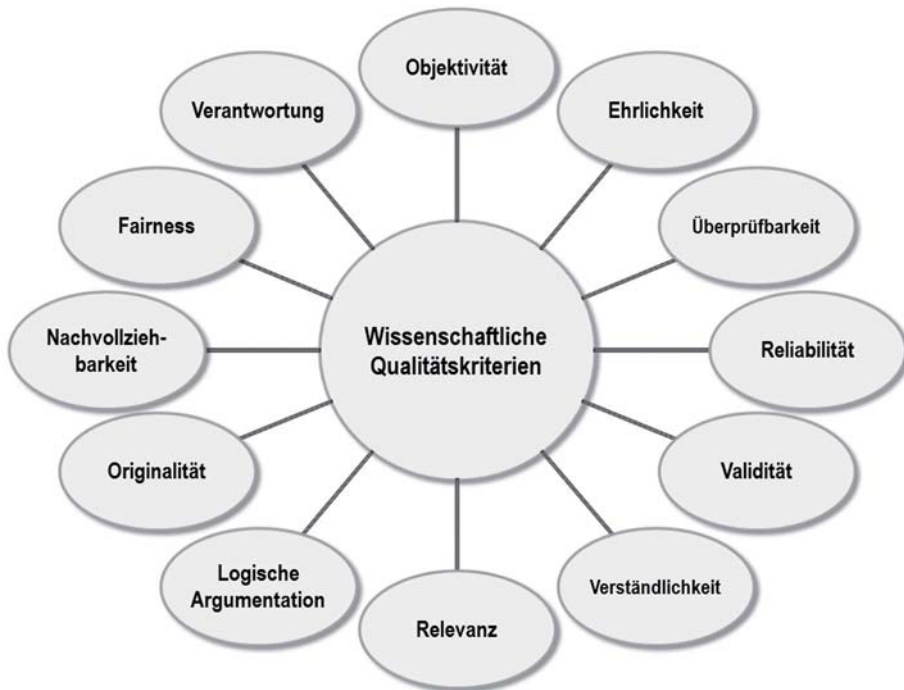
Wissenschaftliche Qualitätskriterien

Objektivität

Ehrlichkeit

Überprüfbarkeit

Reliabilität

Validität

Verständlichkeit

Relevanz

Logische Argumentation

Originalität

Nachvollziehbarkeit

Fairness

Verantwortung